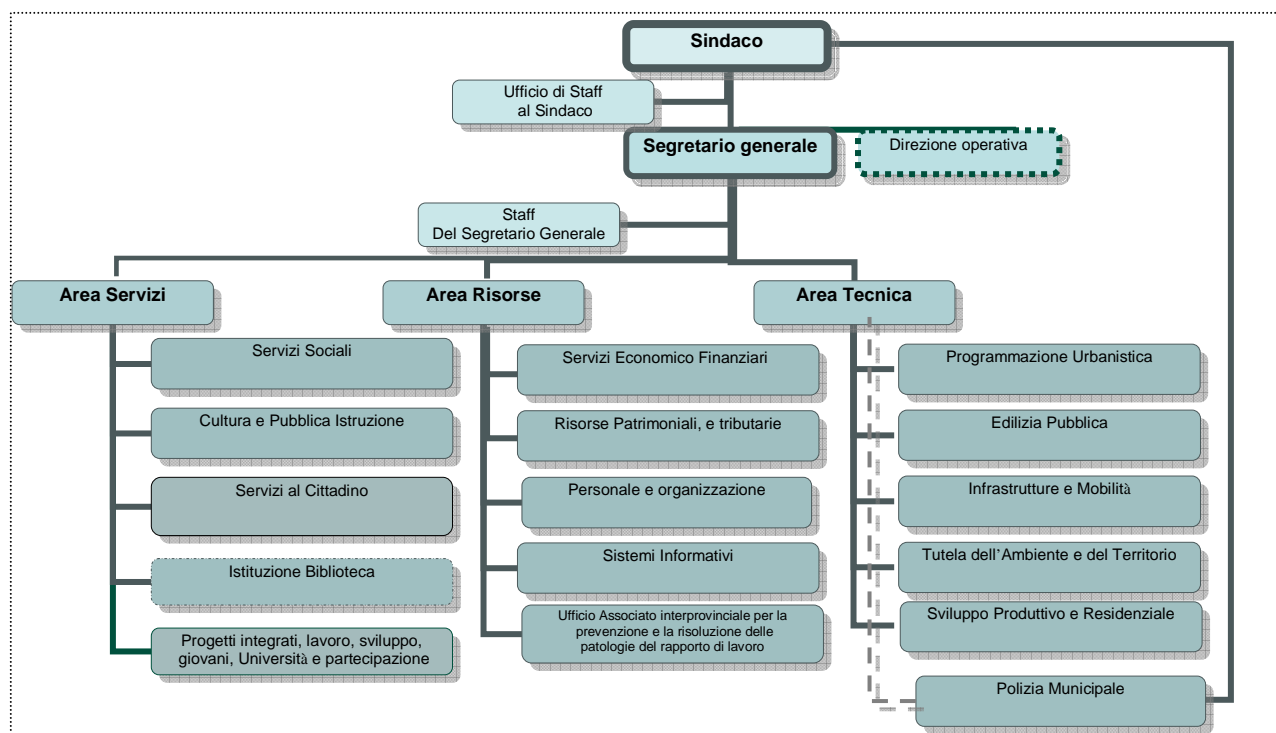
Sindaco

Ufficio di Staff al Sindaco

Segretario generale

Direzione operativa

Staff Del Segretario Generale

Area Servizi

Servizi Sociali

Cultura e Pubblica Istruzione

Servizi al Cittadino

Istituzione Biblioteca

Progetti integrati, lavoro, sviluppo, giovani, Università e partecipazione

Area Risorse

Servizi Economico Finanziari

Risorse Patrimoniali, e tributarie

Personale e organizzazione

Sistemi Informativi

Ufficio Associato interprovinciale per la prevenzione e la risoluzione delle patologie del rapporto di lavoro

Area Tecnica

Programmazione Urbanistica

Edilizia Pubblica

Infrastrutture e Mobilità

Tutela dell'Ambiente e del Territorio

Sviluppo Produttivo e Residenziale

Polizia Municipale